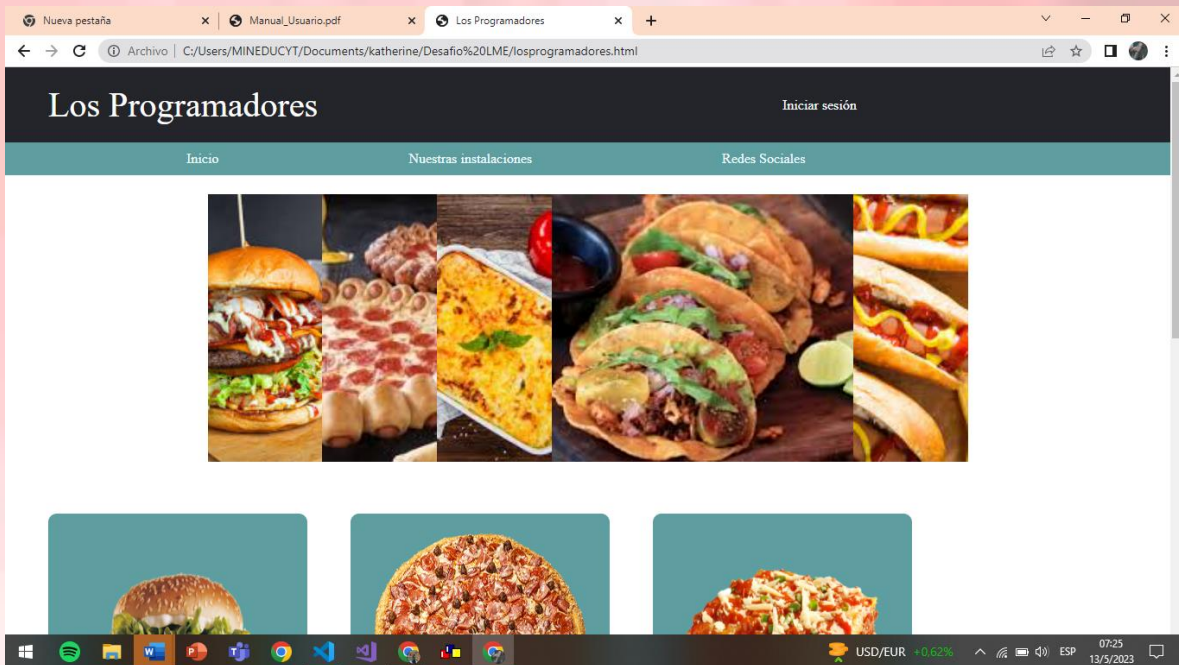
Nueva pestaña
Manual_Usuario.pdf
Los Programadores
Archivo | C:/Users/MINEDUCYT/Documents/katherine/Desafio%20LME/losprogramadores.html

Los Programadores
Iniciar sesión

Inicio
Nuestras instalaciones
Redes Sociales

USD/EUR +0.62%
ESP
07:25
13/5/2023